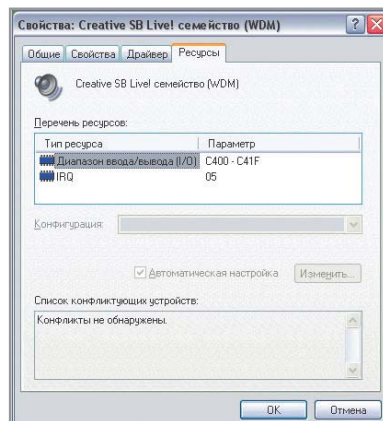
Свойства: Creative SB Live! семейство (WDM)

Общие | Свойства | Драйвер | Ресурсы

Creative SB Live! семейство (WDM)

Перечень ресурсов:

| Тип ресурса | Параметр |
|---|---|
| Диапазон ввода/вывода (I/O) | C400 - C41F |
| IRQ | 05 |

Конфигурация:

Автоматическая настройка | Изменить...

Список конфликтующих устройств:

Конфликты не обнаружены.

OK | Отмена